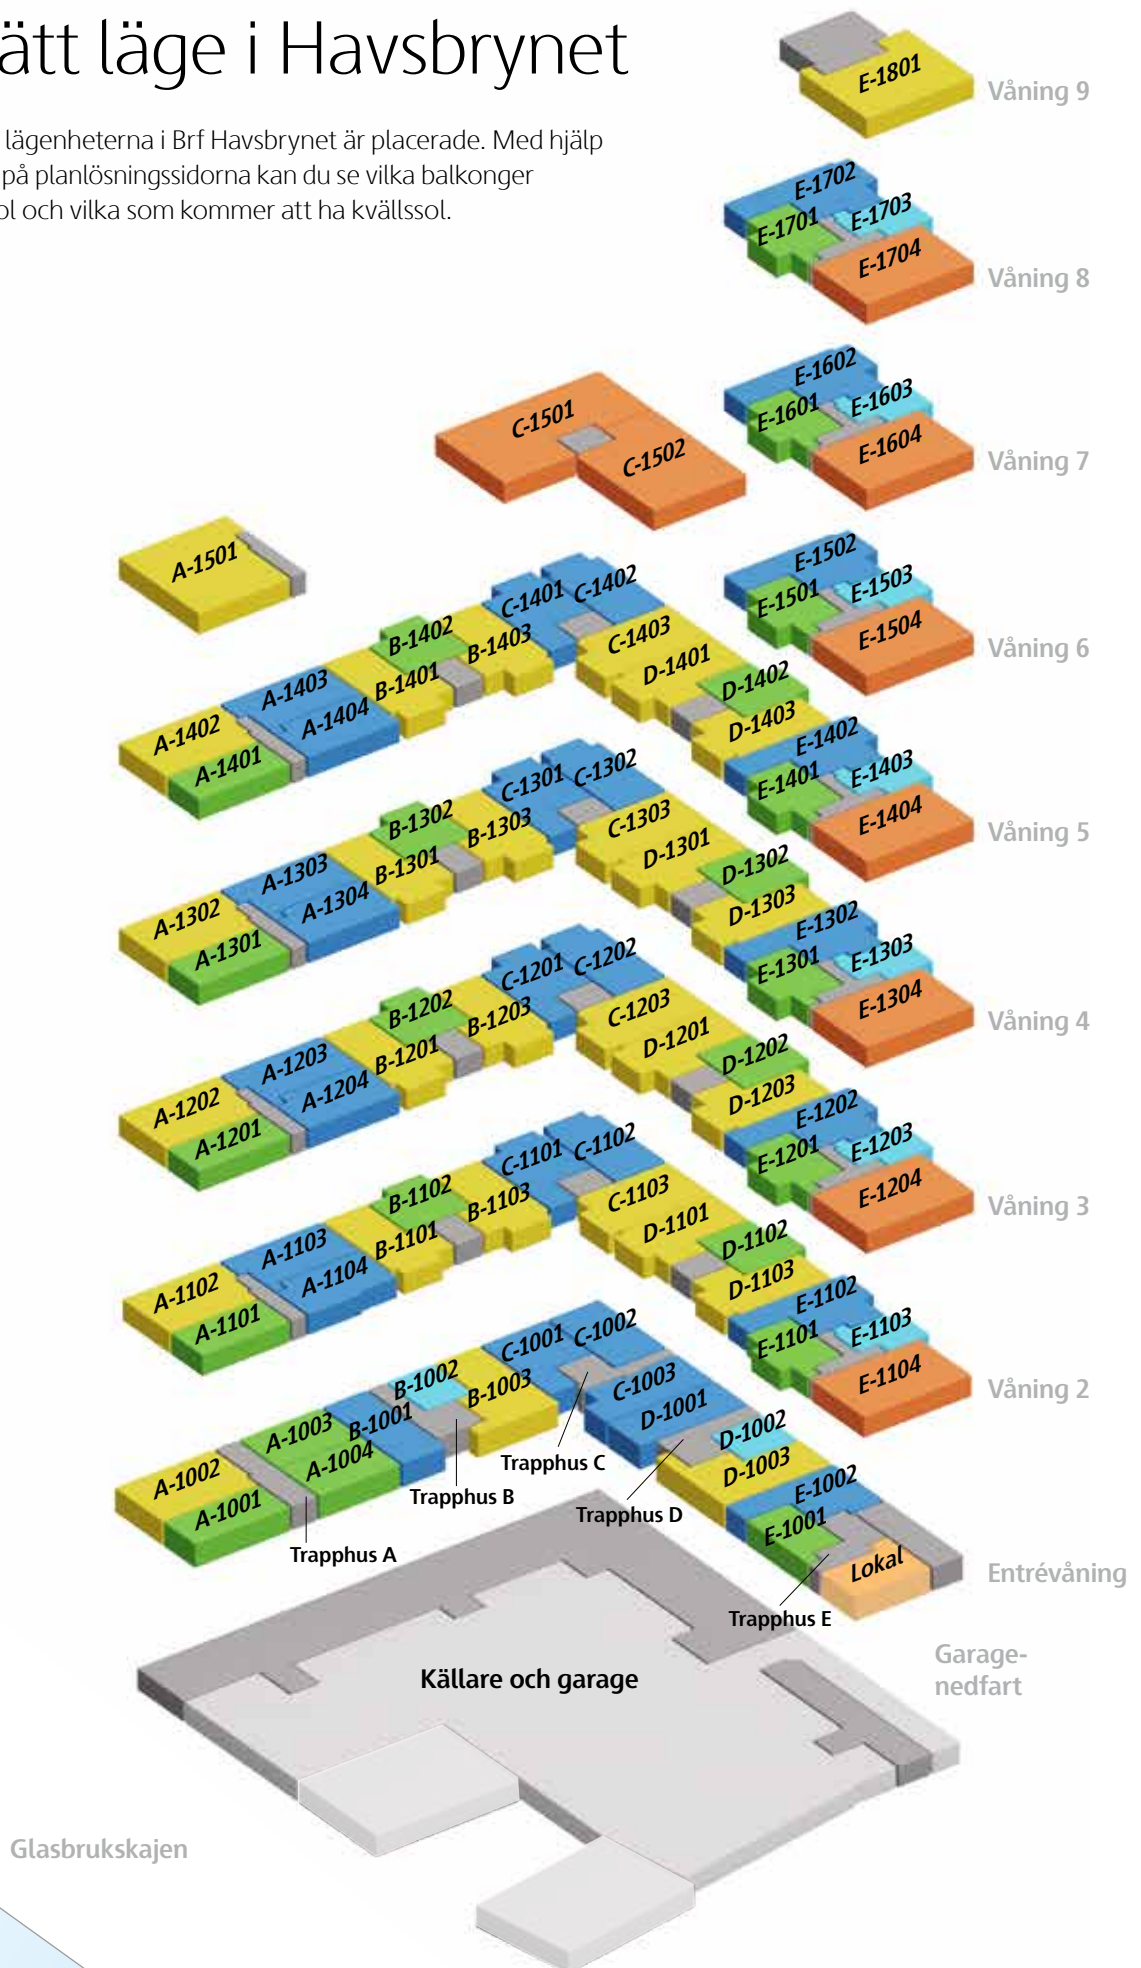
ätt läge i Havsbrynet

lägenheterna i Brf Havsbrynet är placerade. Med hjälp på planlösningssidorna kan du se vilka balkonger ol och vilka som kommer att ha kvällssol.

E-1801
Våning 9

E-1702
E-1701
E-1703
E-1704
Våning 8

E-1602
E-1601
E-1603
E-1604
Våning 7

C-1501
C-1502

A-1501

E-1502
E-1501
E-1503
E-1504
Våning 6

C-1401 C-1402
B-1402
B-1403
C-1403
A-1403
B-1401
D-1401
A-1402
A-1404
D-1402
A-1401
D-1403
E-1402
E-1401
E-1403
E-1404
Våning 5

C-1301 C-1302
B-1302
B-1303
C-1303
A-1303
B-1301
D-1301
A-1302
A-1304
D-1302
A-1301
D-1303
E-1302
E-1301
E-1303
E-1304
Våning 4

C-1201 C-1202
B-1202
B-1203
C-1203
A-1203
B-1201
D-1201
A-1202
A-1204
D-1202
A-1201
D-1203
E-1202
E-1201
E-1203
E-1204
Våning 3

C-1101 C-1102
B-1102
B-1103
C-1103
A-1103
B-1101
D-1101
A-1102
A-1104
D-1102
A-1101
D-1103
E-1102
E-1101
E-1103
E-1104
Våning 2

C-1001 C-1002
B-1002
B-1003
C-1003
A-1003
B-1001
D-1001
A-1002
A-1004
D-1002
A-1001
D-1003
Trapphus C
Trapphus B
Trapphus D
E-1002
E-1001
Trapphus A
Lokal
Entrévåning
Trapphus E

Källare och garage
Garage-nedfart

Glasbrukskajen